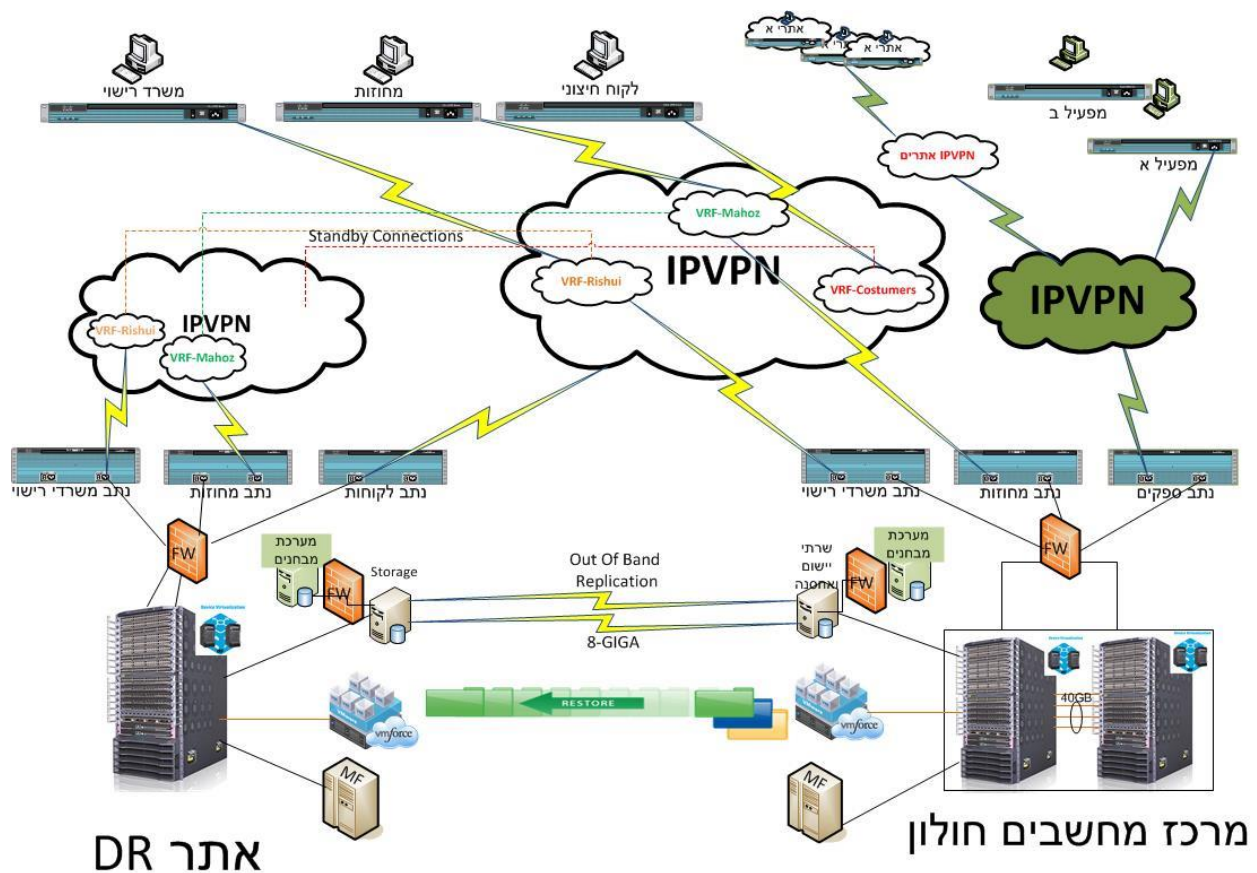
משרד רישוי
מחוזות
לקוח חיצוני
אתרי א
אתרי א
אתרי א
מפעיל ב
מפעיל א
IPVPN אתרים
VRF-Mahoz
Standby Connections
IPVPN
VRF-Rishui
VRF-Costumers
IPVPN
IPVPN
VRF-Rishui
VRF-Mahoz
נתב משרדי רישוי
נתב מחוזות
נתב לקוחות
נתב משרדי רישוי
נתב מחוזות
נתב ספקים
FW
מערכת מבחנים
FW
Storage
Out Of Band Replication
8-GIGA
שרתי יישום ואחסנה
FW
מערכת מבחנים
FW
40GB
RESTORE
vmforce
vmforce
MF
MF
אתר DR
מרכז מחשבים חולון